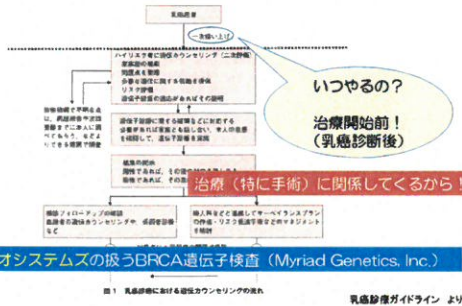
乳癌患者

一次拾い上げ

ハイリスク者に遺伝カウンセリング（二次評価）
家系図の聴取
知識点を整理
多様な遺伝に関する情報
リスク評価
遺伝子検査の適応があれば その説明

いつやるの？

治療開始前！
（乳癌診断後）

遺伝子診断に関する経緯をどにおける
必要があれば家族とも話し合い、本人の意思
を確認して、遺伝子診断を実施

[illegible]

結果の開示
陽性であれば、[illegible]
陰性であれば、その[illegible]

治療（特に手術）に関係してくるから！

継続フォローアップの確認
血縁者の遺伝カウンセリングや 浸透者診断

陽性であれば、その遺伝的背景を
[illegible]

時入科などと連携してサーベイランスプラン
の作成・リスク低減手術などのマネジメント
を検討

オシステムズの扱うBRCA遺伝子検査（Myriad Genetics, Inc.）

図1 乳癌診療における遺伝カウンセリングの流れ

乳癌診療ガイドライン より